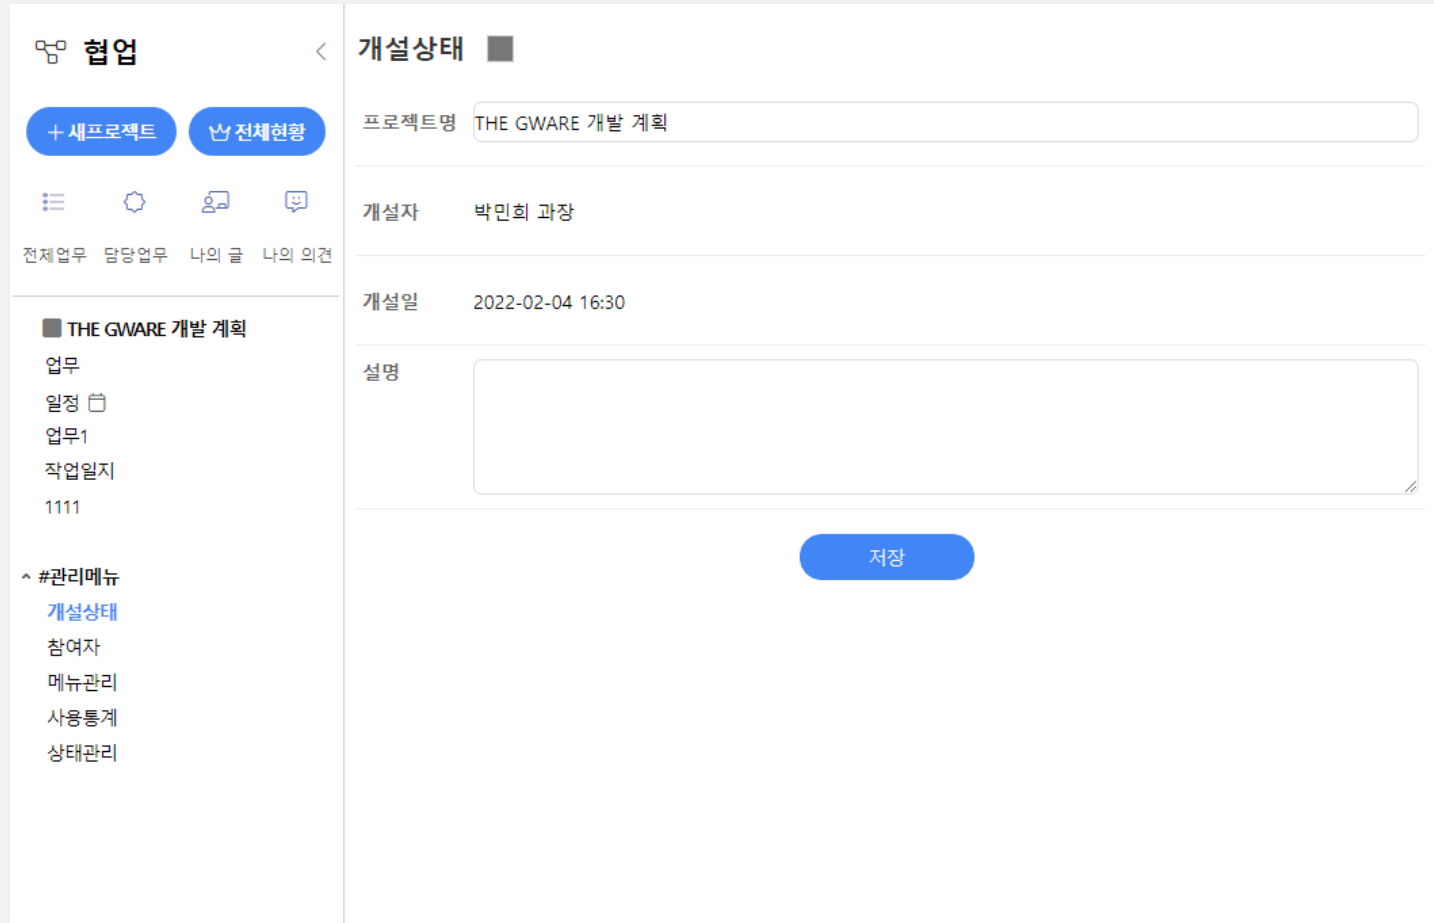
협업

+ 새프로젝트
전체현황

전체업무
담당업무
나의 글
나의 의견

THE GWARE 개발 계획
업무
일정
업무1
작업일지
1111

#관리메뉴
개설상태
참여자
메뉴관리
사용통계
상태관리

개설상태

프로젝트명 THE GWARE 개발 계획

개설자 박민희 과장

개설일 2022-02-04 16:30

설명

저장